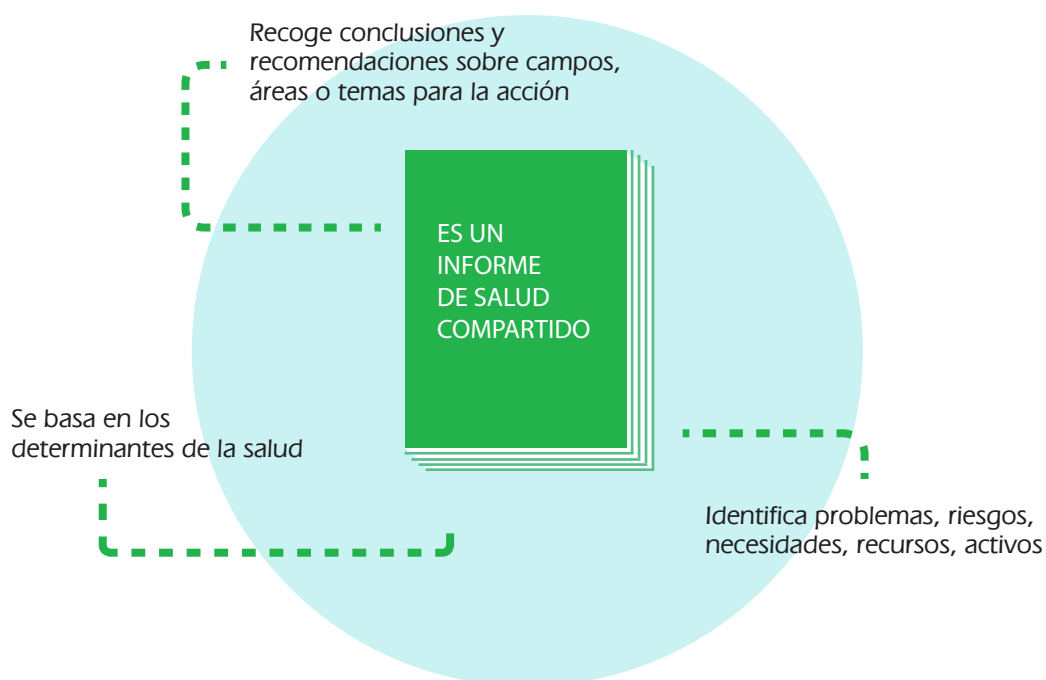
Recoge conclusiones y recomendaciones sobre campos, áreas o temas para la acción

ES UN INFORME DE SALUD COMPARTIDO

Se basa en los determinantes de la salud

Identifica problemas, riesgos, necesidades, recursos, activos